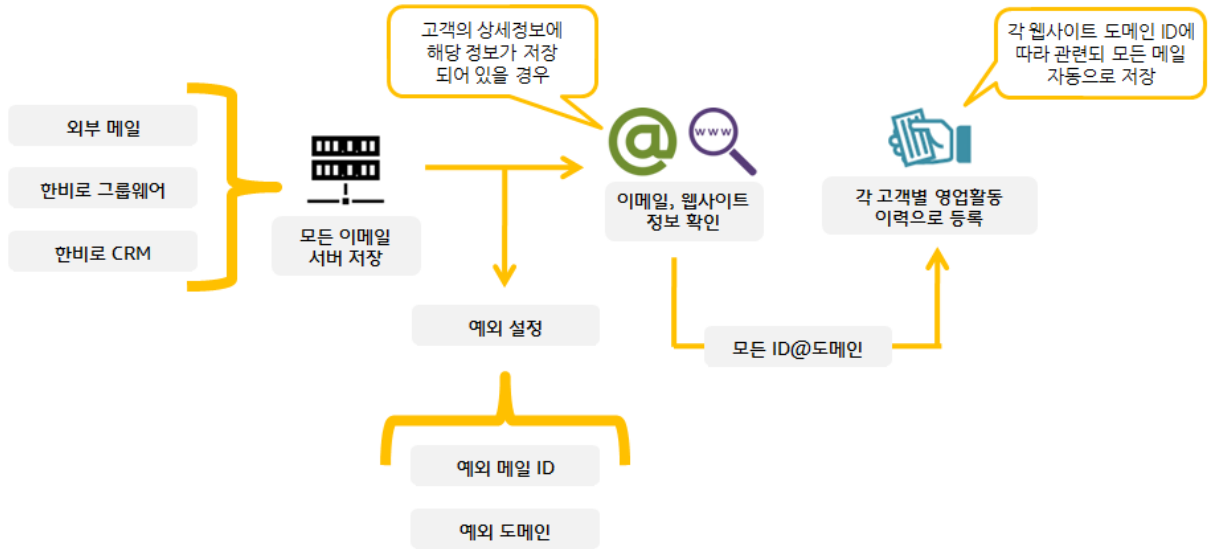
외부 메일

한비로 그룹웨어

한비로 CRM

모든 이메일 서버 저장

고객의 상세정보에 해당 정보가 저장 되어 있을 경우

www

이메일, 웹사이트 정보 확인

예외 설정

예외 메일 ID

예외 도메인

모든 ID@도메인

각 웹사이트 도메인 ID에 따라 관련되 모든 메일 자동으로 저장

각 고객별 영업활동 이력으로 등록